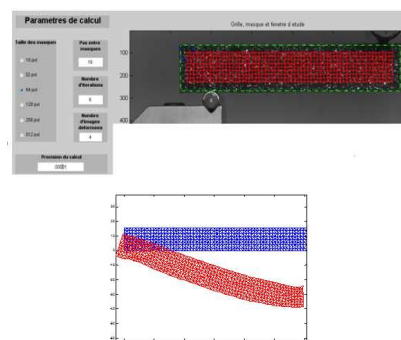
Parametres de calcul

Grille, masque et fenetre d'etude

Taille des masques

16 pxl

32 pxl

64 pxl

128 pxl

256 pxl

512 pxl

Pas entre masques

16

Nombre d'iterations

6

Nombre d'images deformees

4

Precision du calcul

0.001

100

200

300

400